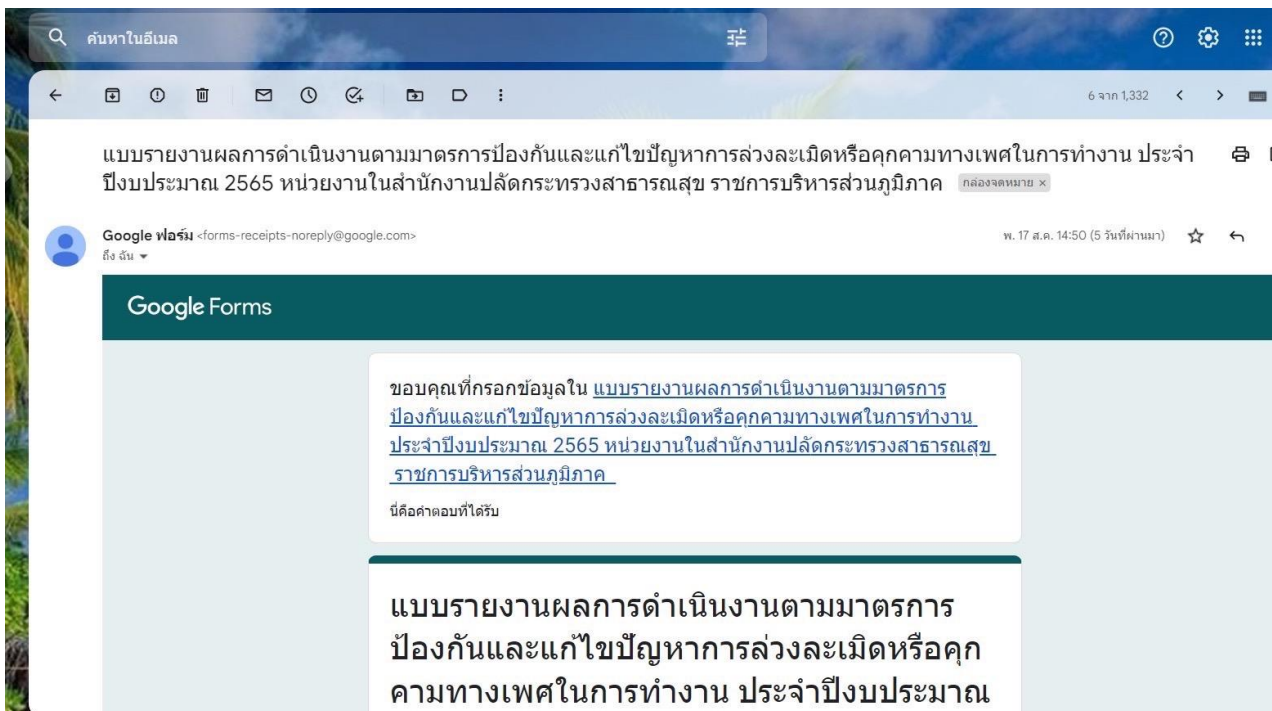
ค้นหาในอีเมล

6 จาก 1,332

แบบรายงานผลการดำเนินงานตามมาตรการป้องกันและแก้ไขปัญหาการล่วงละเมิดหรือคุกคามทางเพศในการทำงาน ประจำปีงบประมาณ 2565 หน่วยงานในสำนักงานปลัดกระทรวงสาธารณสุข ราชการบริหารส่วนภูมิภาค กล่องจดหมาย ×

Google ฟอร์ม <forms-receipts-noreply@google.com>
ถึง ฉัน

พ. 17 ส.ค. 14:50 (5 วันที่ผ่านมา)

Google Forms

ขอบคุณที่กรอกข้อมูลใน แบบรายงานผลการดำเนินงานตามมาตรการป้องกันและแก้ไขปัญหาการล่วงละเมิดหรือคุกคามทางเพศในการทำงาน ประจำปีงบประมาณ 2565 หน่วยงานในสำนักงานปลัดกระทรวงสาธารณสุข ราชการบริหารส่วนภูมิภาค

นี่คือคำตอบที่ได้รับ

แบบรายงานผลการดำเนินงานตามมาตรการป้องกันและแก้ไขปัญหาการล่วงละเมิดหรือคุกคามทางเพศในการทำงาน ประจำปีงบประมาณ